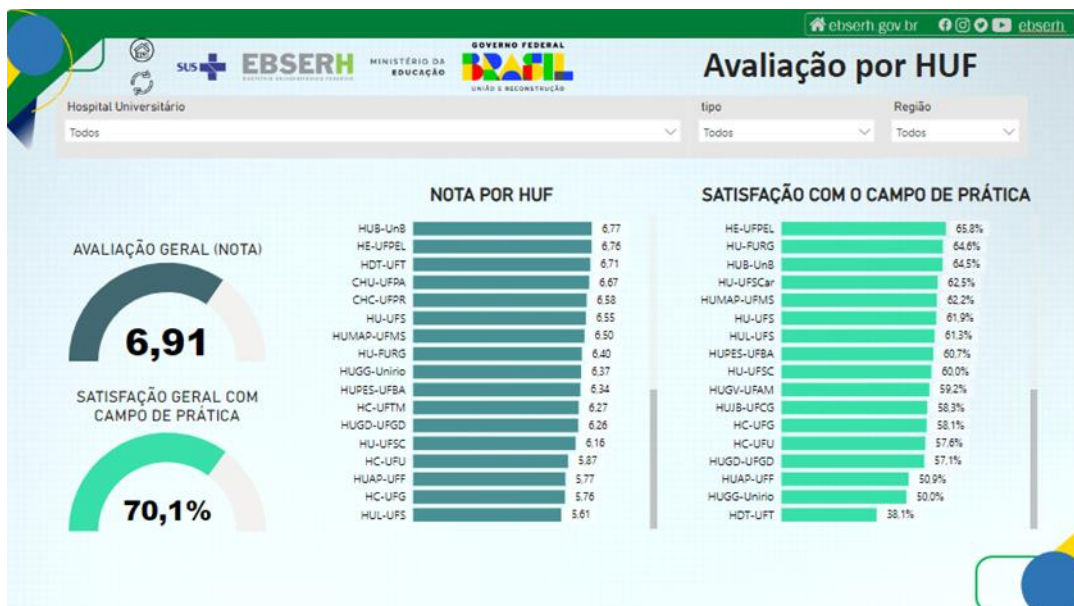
ebserh.gov.br ebserh

SUS EBSERH MINISTÉRIO DA EDUCAÇÃO GOVERNO FEDERAL BRASIL UNIÃO E RECONSTRUÇÃO

Avaliação por HUF

Hospital Universitário
Todos

tipo
Todos

Região
Todos

AVALIAÇÃO GERAL (NOTA)
6,91

SATISFAÇÃO GERAL COM CAMPO DE PRÁTICA
70,1%

NOTA POR HUF

| HUF | Nota |
|---|---|
| HUB-UnB | 6,77 |
| HE-UFPEL | 6,76 |
| HDT-UFT | 6,71 |
| CHU-UFPA | 6,67 |
| CHC-UFPR | 6,58 |
| HU-UFS | 6,55 |
| HUMAP-UFMS | 6,50 |
| HU-FURG | 6,40 |
| HUGG-Unirio | 6,37 |
| HUPES-UFBA | 6,34 |
| HC-UFTM | 6,27 |
| HUGD-UFGD | 6,26 |
| HU-UFSC | 6,16 |
| HC-UFU | 5,87 |
| HUAP-UFF | 5,77 |
| HC-UFG | 5,76 |
| HUL-UFS | 5,61 |

SATISFAÇÃO COM O CAMPO DE PRÁTICA

| HUF | Satisfação |
|---|---|
| HE-UFPEL | 65,8% |
| HU-FURG | 64,6% |
| HUB-UnB | 64,5% |
| HU-UFSCar | 62,5% |
| HUMAP-UFMS | 62,2% |
| HU-UFS | 61,9% |
| HUL-UFS | 61,3% |
| HUPES-UFBA | 60,7% |
| HU-UFSC | 60,0% |
| HUGV-UFAM | 59,2% |
| HUJB-UFCG | 58,3% |
| HC-UFG | 58,1% |
| HC-UFU | 57,6% |
| HUGD-UFGD | 57,1% |
| HUAP-UFF | 50,9% |
| HUGG-Unirio | 50,0% |
| HDT-UFT | 38,1% |